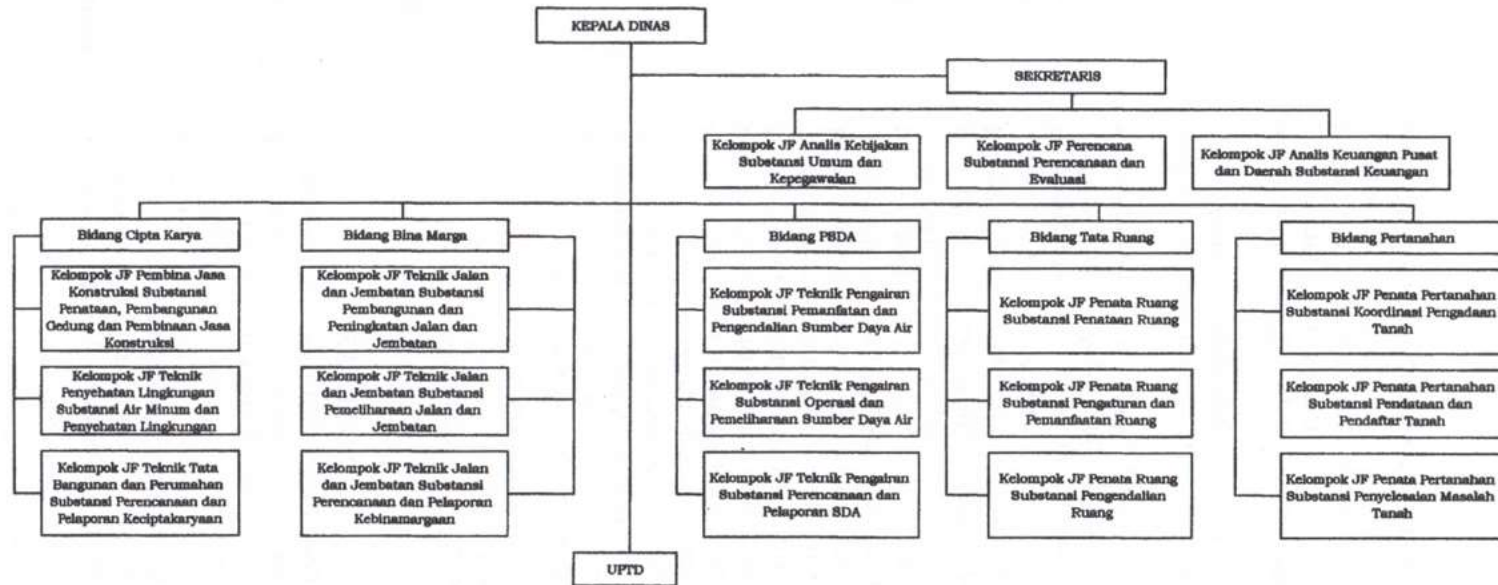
KEPALA DINAS

SEKRETARIS

Kelompok JF Analis Kebijakan Substansi Umum dan Kepegawaian

Kelompok JF Perencana Substansi Perencanaan dan Evaluasi

Kelompok JF Analis Keuangan Pusat dan Daerah Substansi Keuangan

Bidang Cipta Karya

Kelompok JF Pembina Jasa Konstruksi Substansi Penataan, Pembangunan Gedung dan Pembinaan Jasa Konstruksi

Kelompok JF Teknik Penyehatan Lingkungan Substansi Air Minum dan Penyehatan Lingkungan

Kelompok JF Teknik Tata Bangunan dan Perumahan Substansi Perencanaan dan Pelaporan Keciptakaryaan

Bidang Bina Marga

Kelompok JF Teknik Jalan dan Jembatan Substansi Pembangunan dan Peningkatan Jalan dan Jembatan

Kelompok JF Teknik Jalan dan Jembatan Substansi Pemeliharaan Jalan dan Jembatan

Kelompok JF Teknik Jalan dan Jembatan Substansi Perencanaan dan Pelaporan Kebinamargaan

Bidang PSDA

Kelompok JF Teknik Pengairan Substansi Pemanfatan dan Pengendalian Sumber Daya Air

Kelompok JF Teknik Pengairan Substansi Operasi dan Pemeliharaan Sumber Daya Air

Kelompok JF Teknik Pengairan Substansi Perencanaan dan Pelaporan SDA

Bidang Tata Ruang

Kelompok JF Penata Ruang Substansi Penataan Ruang

Kelompok JF Penata Ruang Substansi Pengaturan dan Pemanfaatan Ruang

Kelompok JF Penata Ruang Substansi Pengendalian Ruang

Bidang Pertanahan

Kelompok JF Penata Pertanahan Substansi Koordinasi Pengadaan Tanah

Kelompok JF Penata Pertanahan Substansi Pendataan dan Pendaftar Tanah

Kelompok JF Penata Pertanahan Substansi Penyelesaian Masalah Tanah

UPTD